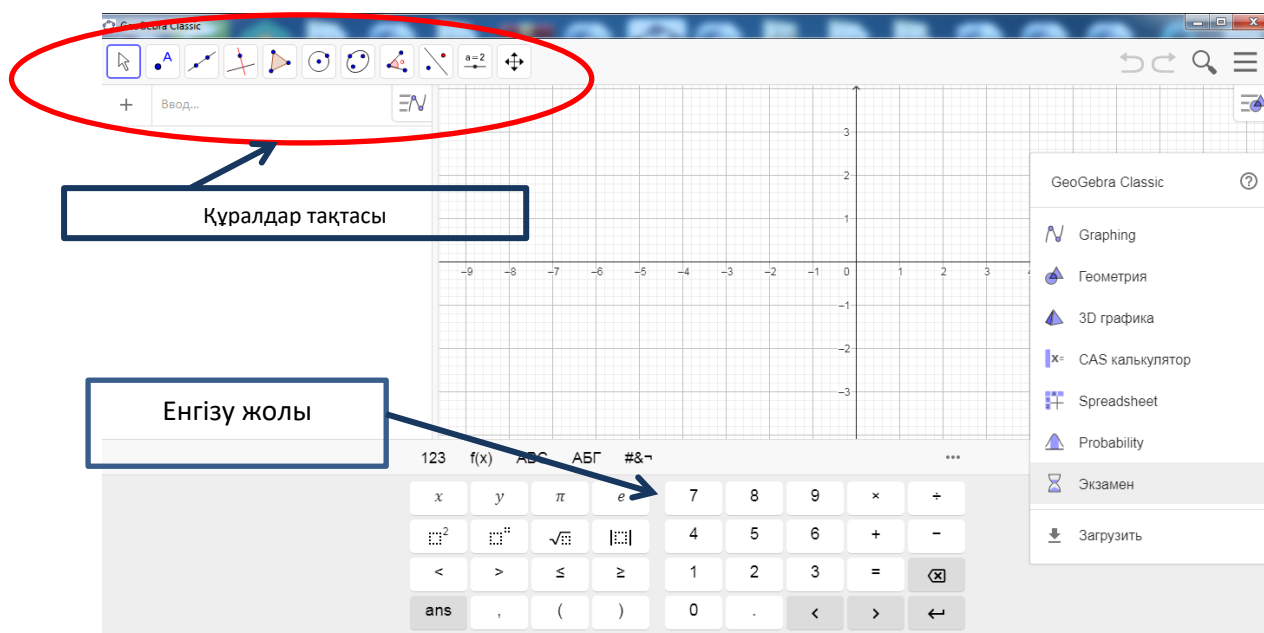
GeoGebra Classic

a=2

+ Ввод...

Құралдар тақтасы

3
2
1
−9 −8 −7 −6 −5 −4 −3 −2 −1 0 1 2 3
−1
−2
−3

GeoGebra Classic
Graphing
Геометрия
3D графика
CAS калькулятор
Spreadsheet
Probability
Экзамен
Загрузить

Енгізу жолы

123 f(x) ABC АБГ #&¬ ...

| $x$ | $y$ | $\pi$ | $e$ | 7 | 8 | 9 | × | ÷ |
|---|---|---|---|---|---|---|---|---|
| $\square^2$ | $\square^{\square}$ | $\sqrt{\square}$ | $\|\square\|$ | 4 | 5 | 6 | + | − |
| < | > | ≤ | ≥ | 1 | 2 | 3 | = | ⌫ |
| ans | , | ( | ) | 0 | . | < | > | ↵ |